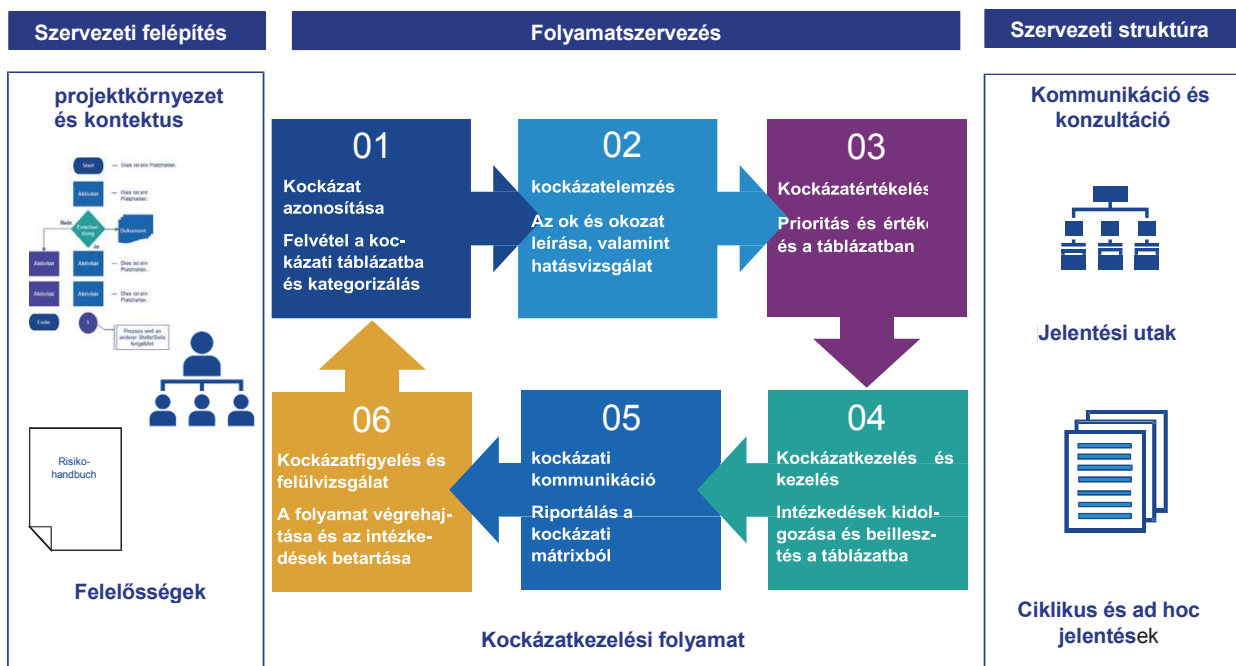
Szervezeti felépítés

Folyamatszervezés

Szervezeti struktúra

projektkörnyezet és kontextus

Start

Dies ist ein Platzhalter.

Aktivität

Dies ist ein Platzhalter.

Nein

Entscheidung

Dokument

Ja

Aktivität

Dies ist ein Platzhalter.

Aktivität

Aktivität

Dies ist ein Platzhalter.

Ende

Prozess wird an anderer Stelle fortgeführt

Risikohandbuch

Felelősségek

01

Kockázat azonosítása

Felvétel a kockázati táblázatba és kategorizálás

02

kockázatelemzés

Az ok és okozat leírása, valamint hatásvizsgálat

03

Kockázatértékelés

Prioritás és érték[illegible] és a táblázatban

04

Kockázatkezelés és kezelés

Intézkedések kidolgozása és beillesztés a táblázatba

05

kockázati kommunikáció

Riportálás a kockázati mátrixból

06

Kockázatfigyelés és felülvizsgálat

A folyamat végrehajtása és az intézkedések betartása

Kockázatkezelési folyamat

Kommunikáció és konzultáció

Jelentési utak

Ciklikus és ad hoc jelentések